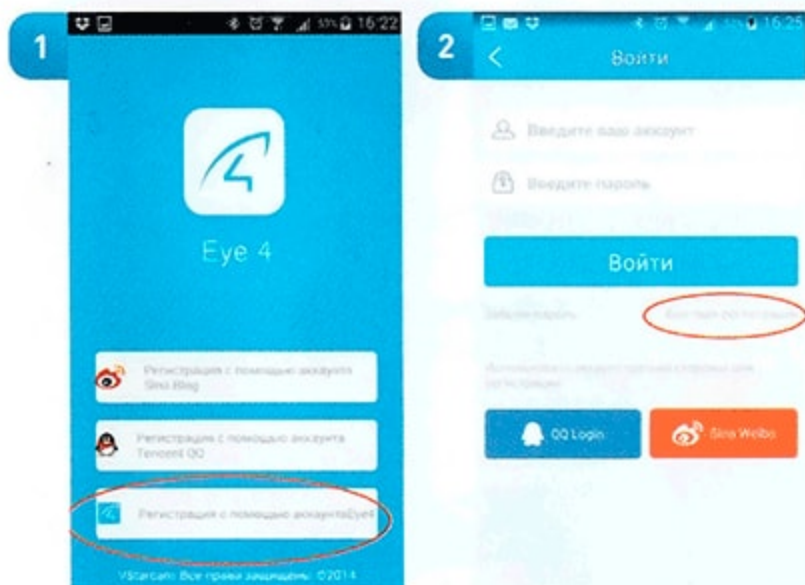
1

55% 16:22

Eye 4

Регистрация с помощью аккаунта Sino Blog

Регистрация с помощью аккаунта Tencent QQ

Регистрация с помощью аккаунта Eye4

Vstarcam Все права защищены ©2014

2

16:25

Войти

Введите ваш аккаунт

Введите пароль

Войти

Забыли пароль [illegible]

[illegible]

QQ Login

Sina Weibo